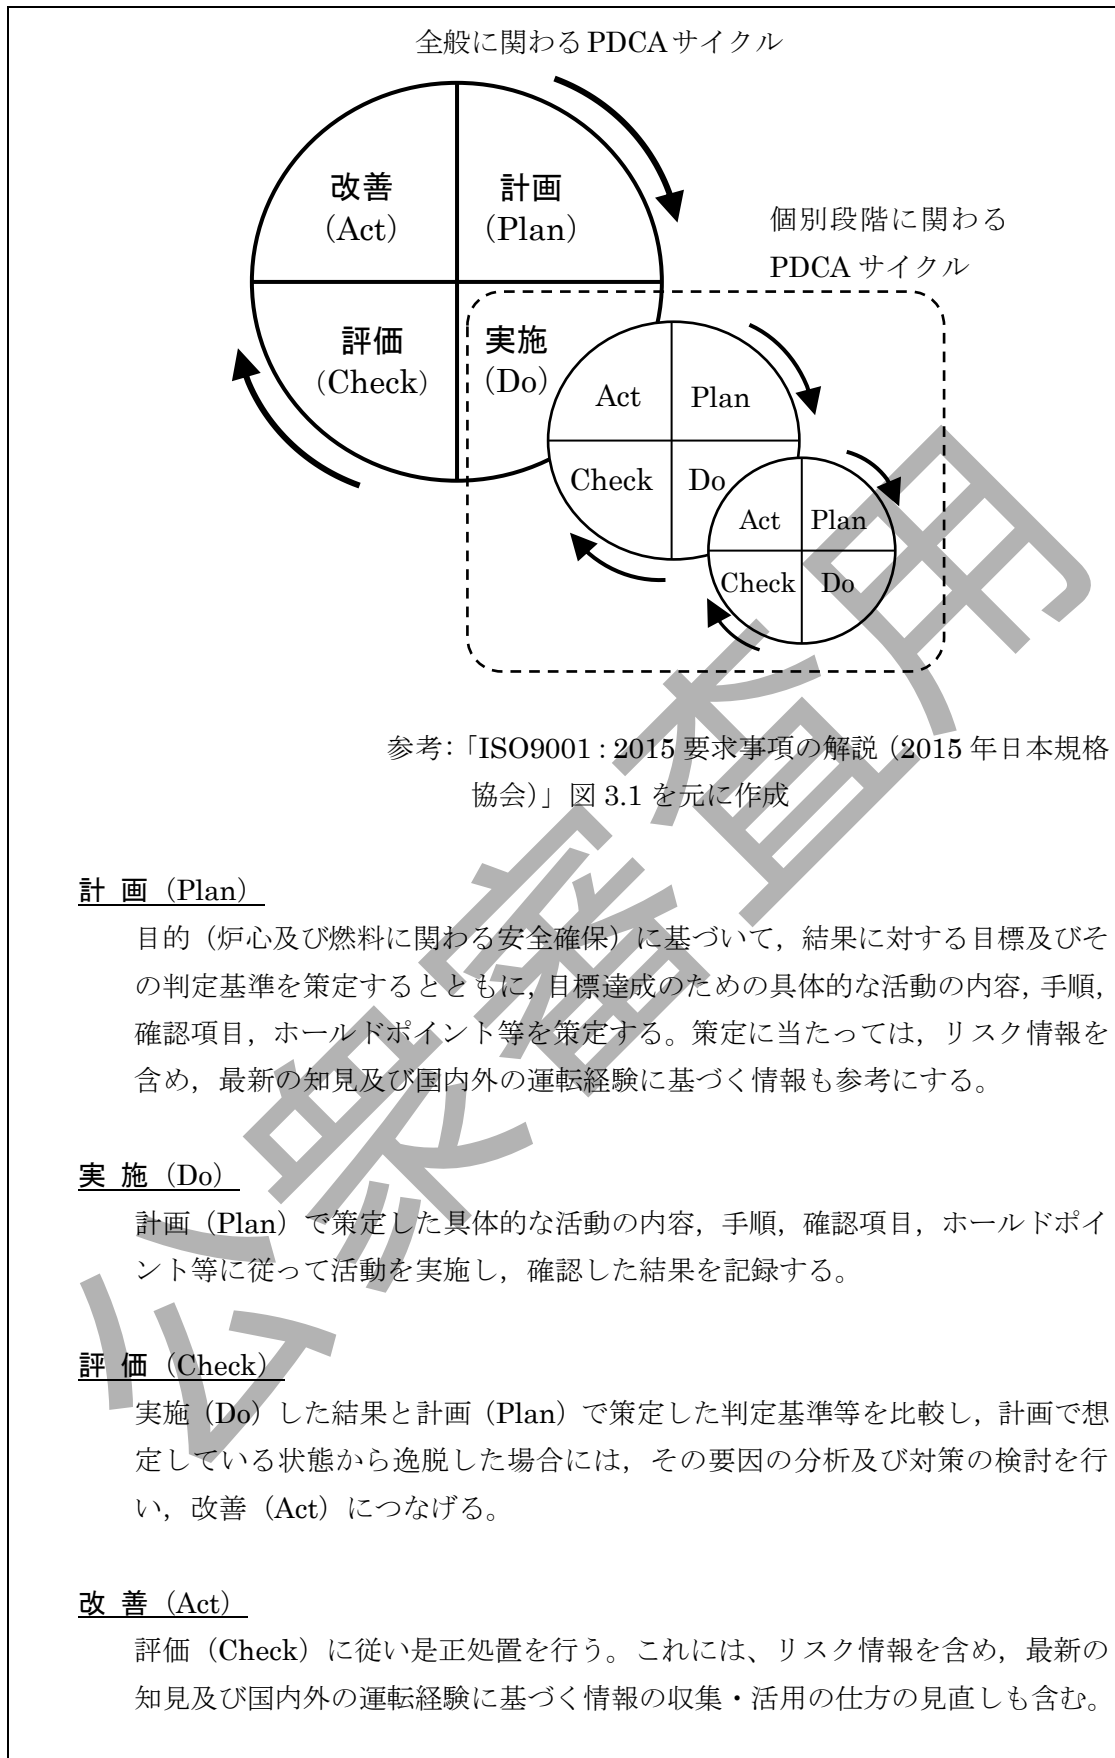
全般に関わるPDCAサイクル

改善
(Act)

計画
(Plan)

評価
(Check)

実施
(Do)

個別段階に関わる PDCAサイクル

Act

Plan

Check

Do

Act

Plan

Check

Do

参考:「ISO9001 : 2015 要求事項の解説 (2015 年日本規格協会)」図 3.1 を元に作成

公衆審査用

計 画 (Plan)

目的（炉心及び燃料に関わる安全確保）に基づいて，結果に対する目標及びその判定基準を策定するとともに，目標達成のための具体的な活動の内容，手順，確認項目，ホールドポイント等を策定する。策定に当たっては，リスク情報を含め，最新の知見及び国内外の運転経験に基づく情報も参考にする。

実 施 (Do)

計画（Plan）で策定した具体的な活動の内容，手順，確認項目，ホールドポイント等に従って活動を実施し，確認した結果を記録する。

評 価 (Check)

実施（Do）した結果と計画（Plan）で策定した判定基準等を比較し，計画で想定している状態から逸脱した場合には，その要因の分析及び対策の検討を行い，改善（Act）につなげる。

改 善 (Act)

評価（Check）に従い是正処置を行う。これには、リスク情報を含め，最新の知見及び国内外の運転経験に基づく情報の収集・活用の仕方の見直しも含む。